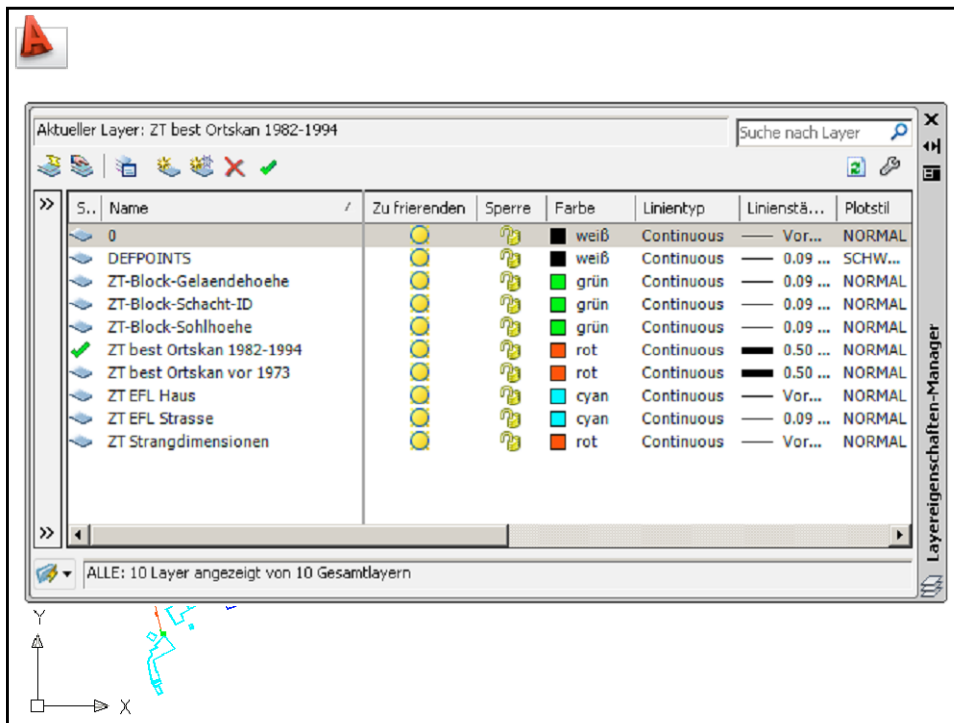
Aktueller Layer: ZT best Ortskan 1982-1994

Suche nach Layer

| S.. | Name | Zu frierenden | Sperre | Farbe | Linientyp | Linienstä... | Plotstil |
|---|---|---|---|---|---|---|---|
| | 0 | | | weiß | Continuous | —— Vor... | NORMAL |
| | DEFPOINTS | | | weiß | Continuous | —— 0.09 ... | SCHW... |
| | ZT-Block-Gelaendehoehe | | | grün | Continuous | —— 0.09 ... | NORMAL |
| | ZT-Block-Schacht-ID | | | grün | Continuous | —— 0.09 ... | NORMAL |
| | ZT-Block-Sohlhoehe | | | grün | Continuous | —— 0.09 ... | NORMAL |
| | ZT best Ortskan 1982-1994 | | | rot | Continuous | —— 0.50 ... | NORMAL |
| | ZT best Ortskan vor 1973 | | | rot | Continuous | —— 0.50 ... | NORMAL |
| | ZT EFL Haus | | | cyan | Continuous | —— Vor... | NORMAL |
| | ZT EFL Strasse | | | cyan | Continuous | —— 0.09 ... | NORMAL |
| | ZT Strangdimensionen | | | rot | Continuous | —— Vor... | NORMAL |

ALLE: 10 Layer angezeigt von 10 Gesamtlayern

Layereigenschaften-Manager

Y
X